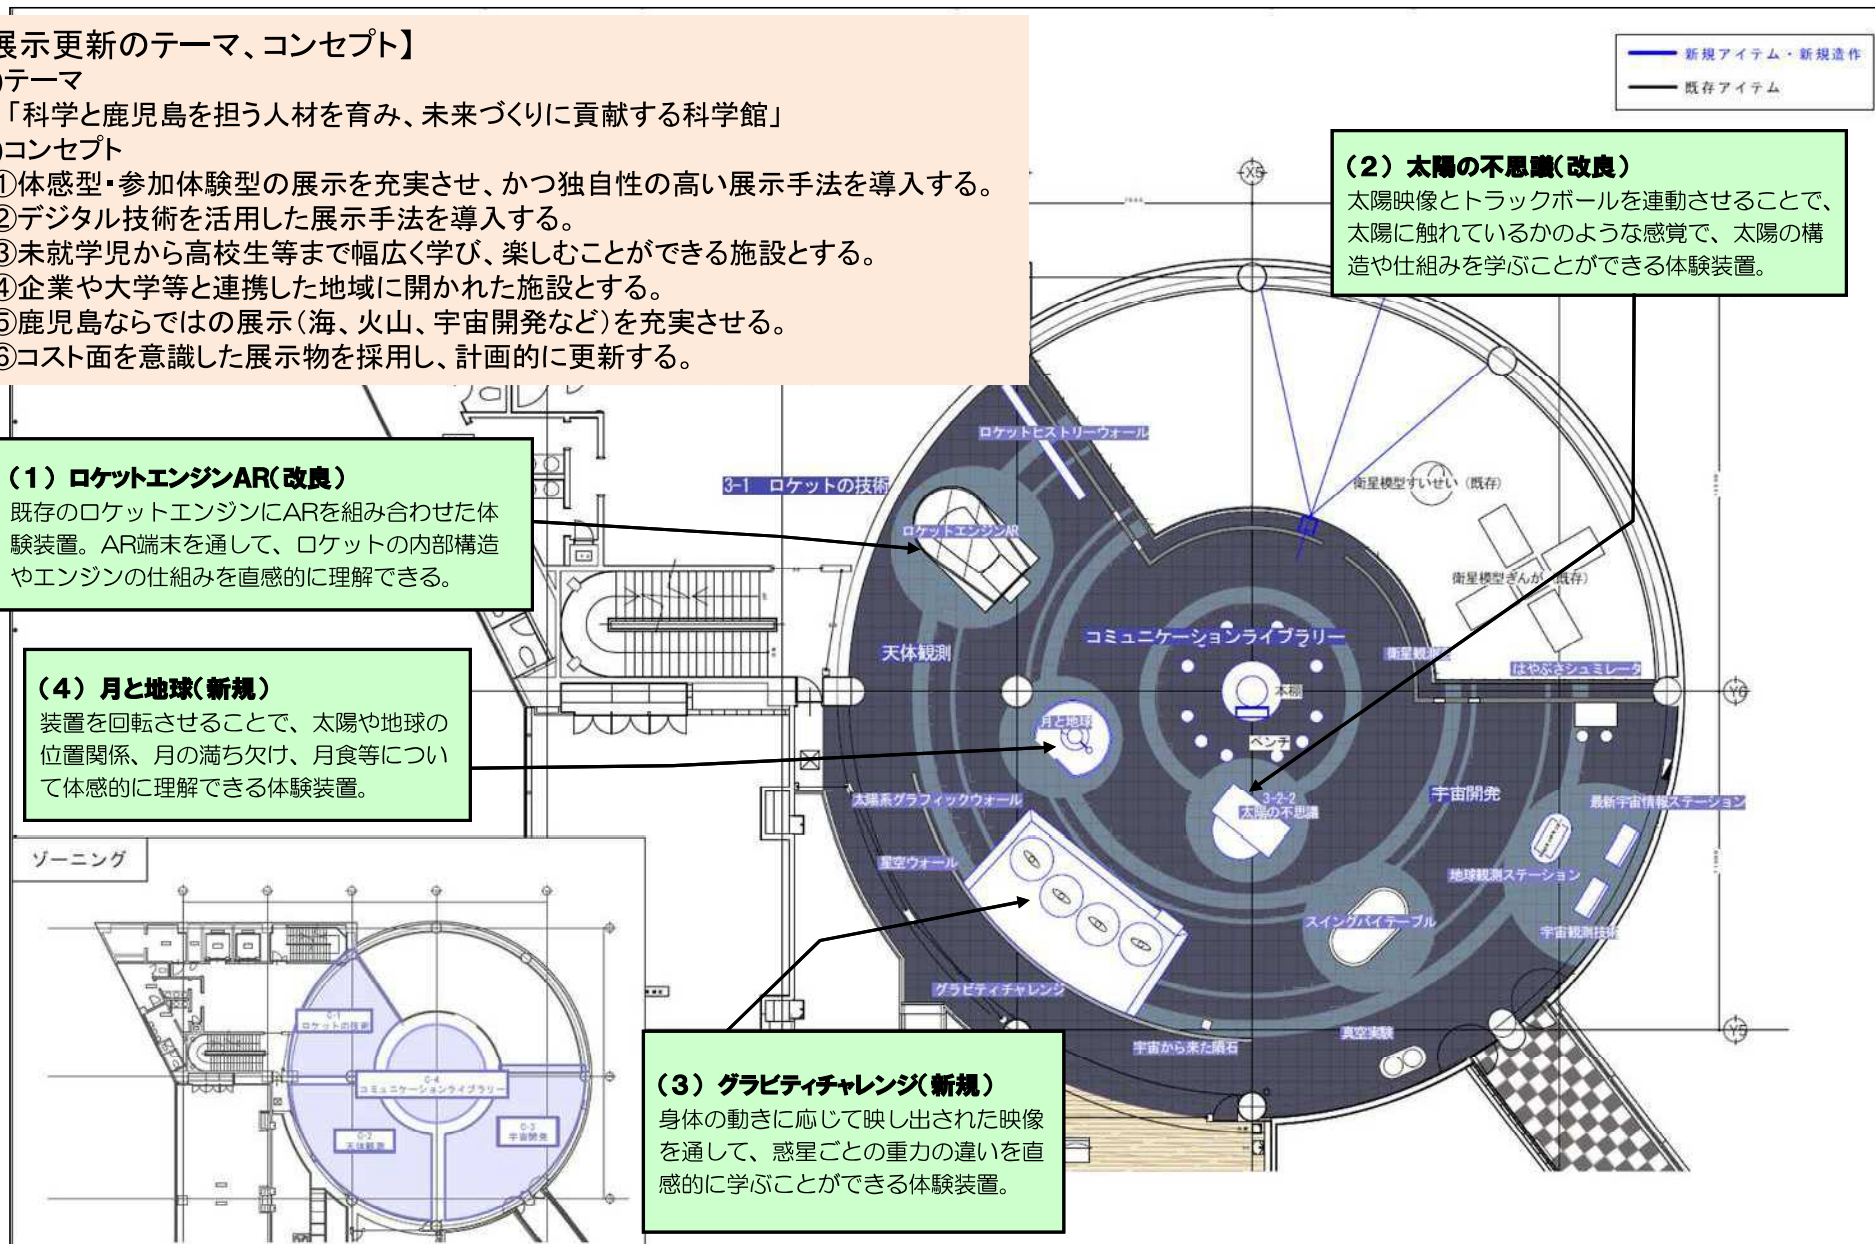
展示更新のテーマ、コンセプト】
テーマ
「科学と鹿児島を担う人材を育み、未来づくりに貢献する科学館」
コンセプト
①体感型・参加体験型の展示を充実させ、かつ独自性の高い展示手法を導入する。
②デジタル技術を活用した展示手法を導入する。
③未就学児から高校生等まで幅広く学び、楽しむことができる施設とする。
④企業や大学等と連携した地域に開かれた施設とする。
⑤鹿児島ならではの展示(海、火山、宇宙開発など)を充実させる。
⑥コスト面を意識した展示物を採用し、計画的に更新する。

新規アイテム・新規造作
既存アイテム

(2) 太陽の不思議(改良)
太陽映像とトラックボールを連動させることで、太陽に触れているかのような感覚で、太陽の構造や仕組みを学ぶことができる体験装置。

(1) ロケットエンジンAR(改良)
既存のロケットエンジンにARを組み合わせた体験装置。AR端末を通して、ロケットの内部構造やエンジンの仕組みを直感的に理解できる。

(4) 月と地球(新規)
装置を回転させることで、太陽や地球の位置関係、月の満ち欠け、月食等について体感的に理解できる体験装置。

(3) グラビティチャレンジ(新規)
身体の動きに応じて映し出された映像を通して、惑星ごとの重力の違いを直感的に学ぶことができる体験装置。

ロケットヒストリーウォール
3-1 ロケットの技術
ロケットエンジンAR
衛星模型すいせい(既存)
衛星模型ぎんが(既存)
天体観測
コミュニケーションライブラリー
衛星観測
はやぶさシュミレータ
本棚
月と地球
ベンチ
3-2-2 太陽の不思議
宇宙開発
最新宇宙情報ステーション
太陽系グラフィックウォール
星空ウォール
地球観測ステーション
スイングバイテーブル
宇宙観測技術
グラビティチャレンジ
真空実験
宇宙から来た隕石
ゾーニング
ロケットの技術
コミュニケーションライブラリー
天体観測
宇宙開発